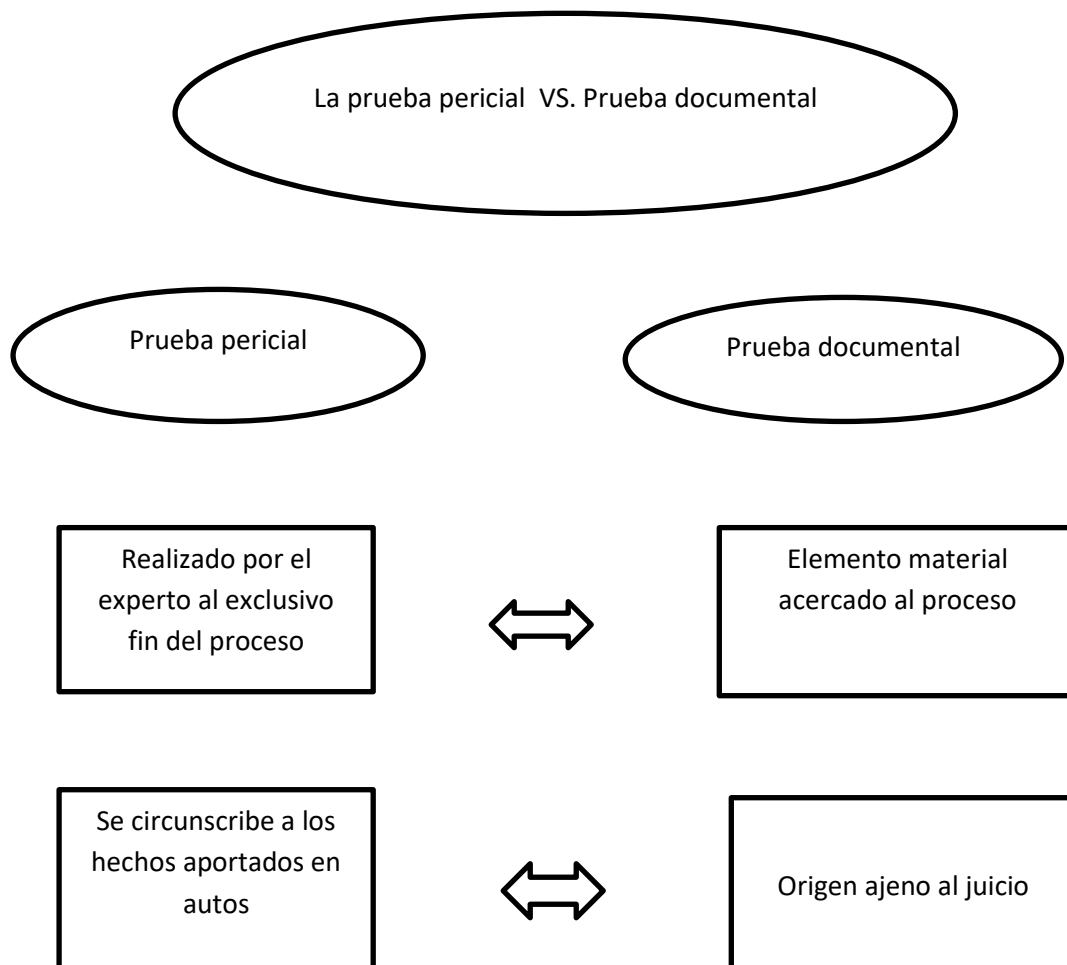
La prueba pericial VS. Prueba documental

Prueba pericial

Prueba documental

Realizado por el experto al exclusivo fin del proceso

Elemento material acercado al proceso

Se circunscribe a los hechos aportados en autos

Origen ajeno al juicio